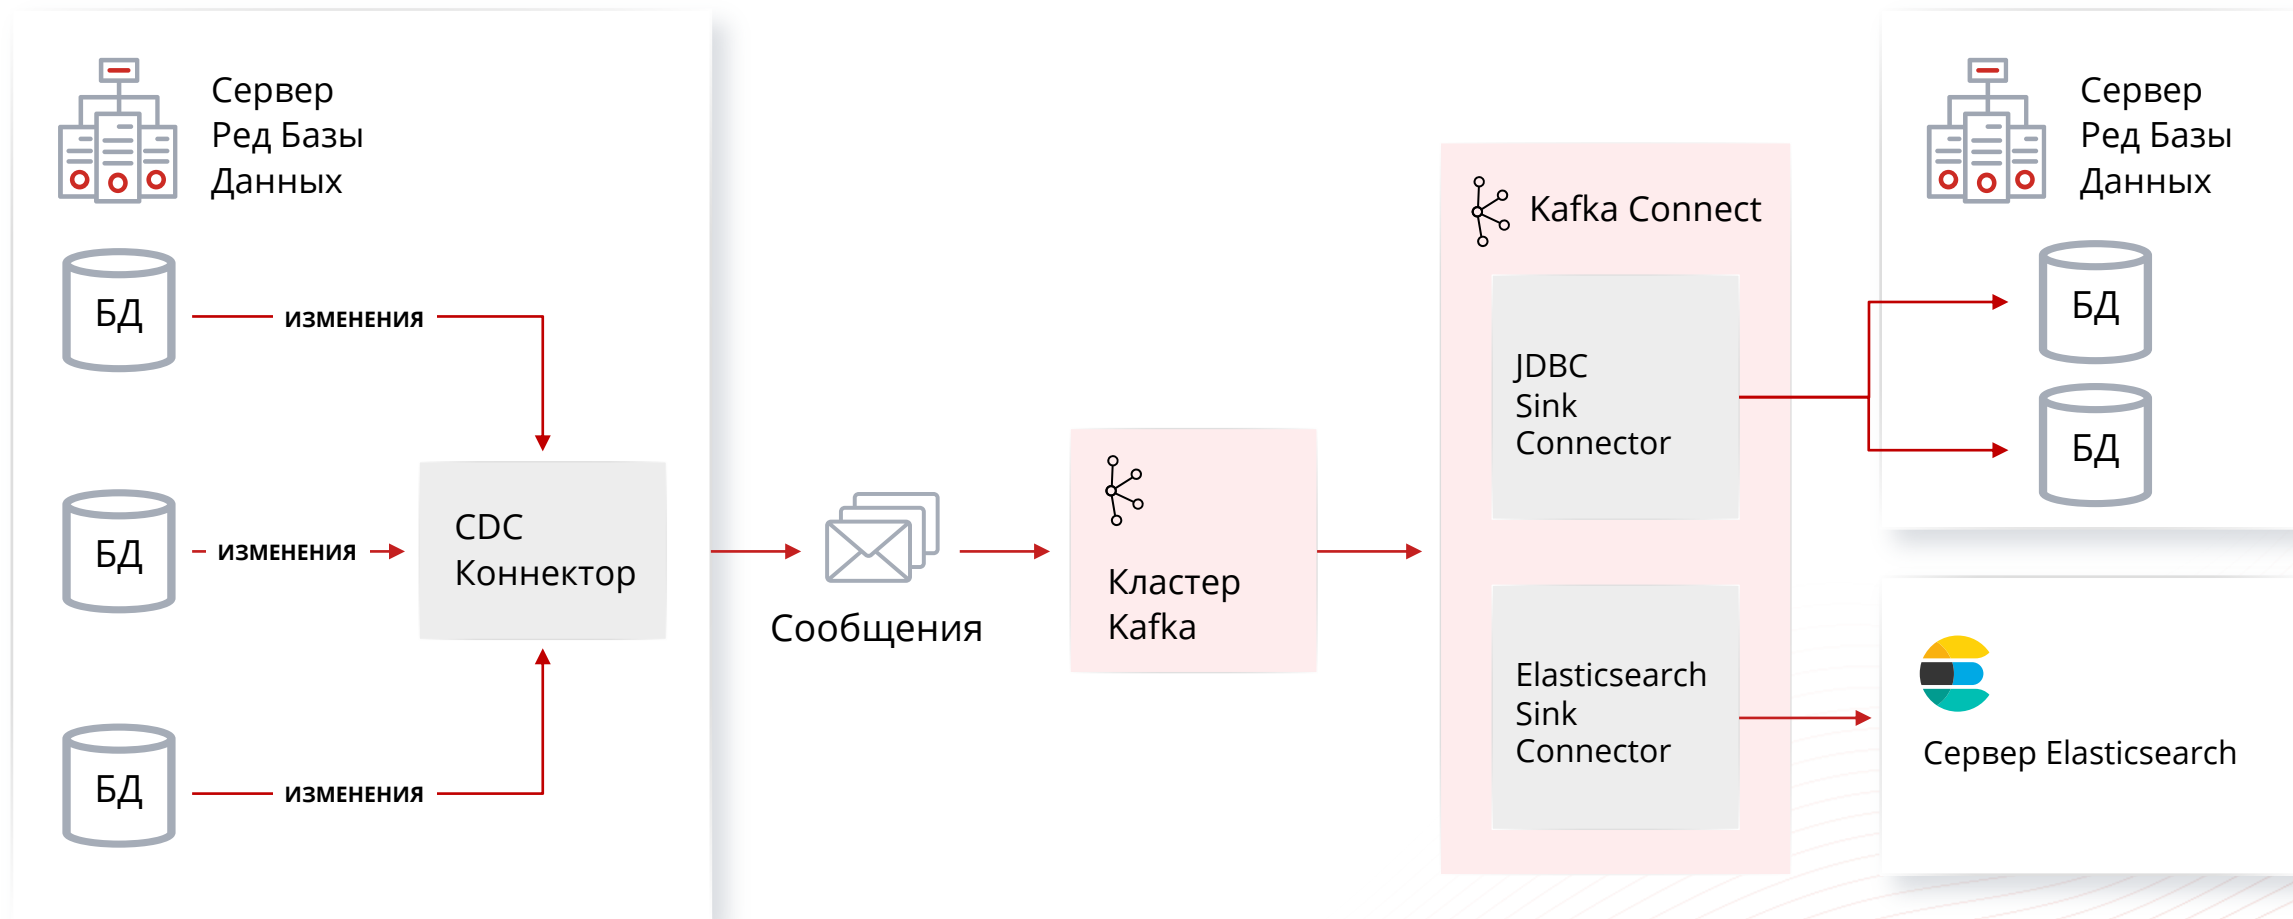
Сервер Ред Базы Данных

БД

изменения

БД

изменения

CDC Коннектор

БД

изменения

Сообщения

Кластер Kafka

Kafka Connect

JDBC Sink Connector

Elasticsearch Sink Connector

Сервер Ред Базы Данных

БД

БД

Сервер Elasticsearch